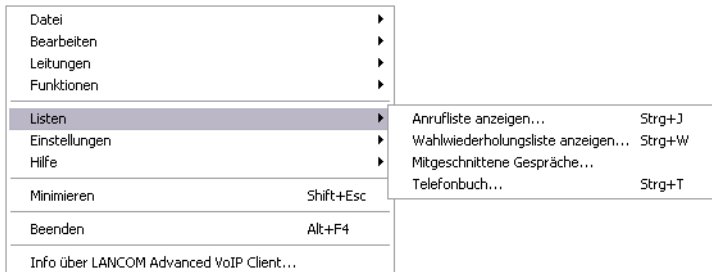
Datei
Bearbeiten
Leitungen
Funktionen

Listen
Einstellungen
Hilfe

Minimieren Shift+Esc

Beenden Alt+F4

Info über LANCOM Advanced VoIP Client...

Anrufliste anzeigen... Strg+J
Wahlwiederholungsliste anzeigen... Strg+W
Mitgeschnittene Gespräche...
Telefonbuch... Strg+T